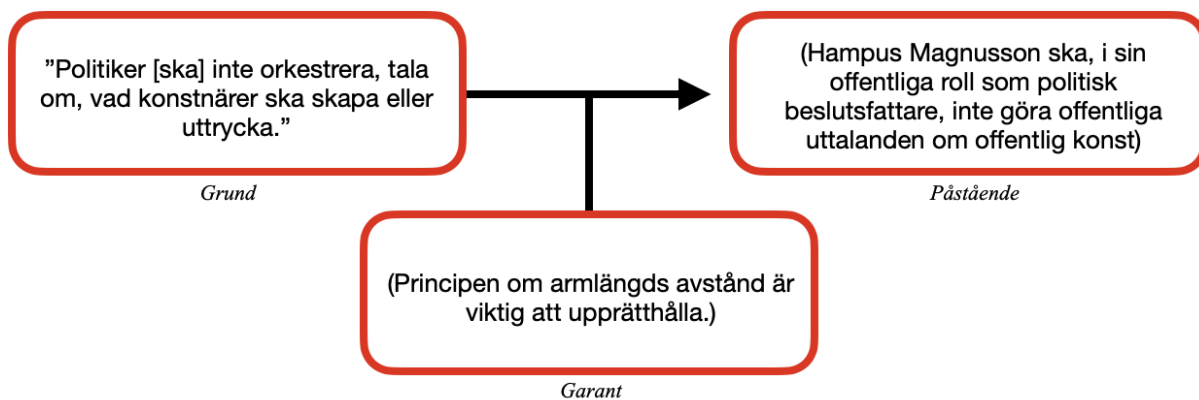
”Politiker [ska] inte orkestrera, tala om, vad konstnärer ska skapa eller uttrycka.”

Grund

(Hampus Magnusson ska, i sin offentliga roll som politisk beslutsfattare, inte göra offentliga uttalanden om offentlig konst)

Påstående

(Principen om armlängds avstånd är viktig att upprätthålla.)

Garant